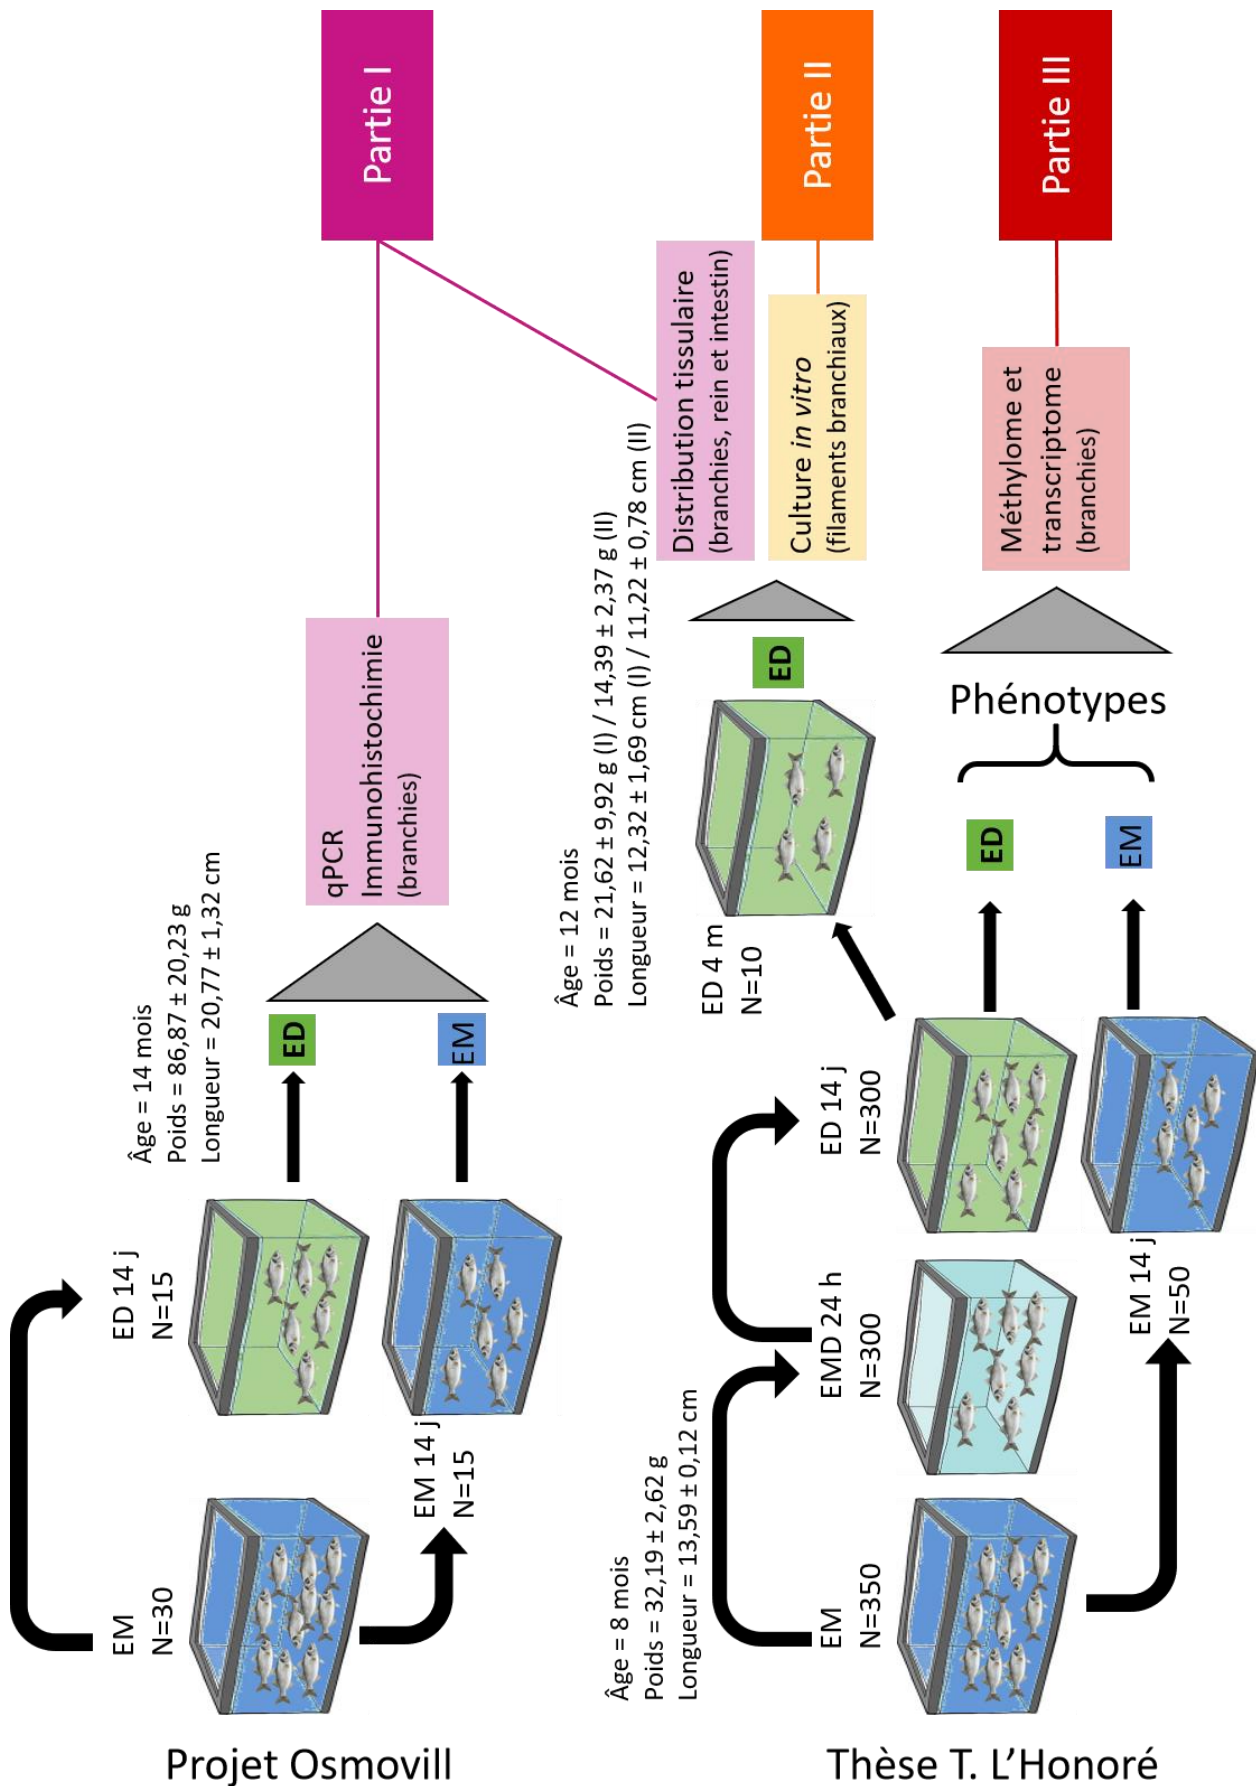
Partie I

Partie II

Partie III

Distribution tissulaire (branchies, rein et intestin)

Culture *in vitro* (filaments branchiaux)

Méthylome et transcriptome (branchies)

qPCR Immunohistochimie (branchies)

Âge = 14 mois
Poids = 86,87 ± 20,23 g
Longueur = 20,77 ± 1,32 cm

Âge = 12 mois
Poids = 21,62 ± 9,92 g (I) / 14,39 ± 2,37 g (II)
Longueur = 12,32 ± 1,69 cm (I) / 11,22 ± 0,78 cm (II)

ED

EM

ED

ED 4 m
N=10

Phénotypes

ED

EM

EM
N=30

ED 14 j
N=15

EM 14 j
N=15

Âge = 8 mois
Poids = 32,19 ± 2,62 g
Longueur = 13,59 ± 0,12 cm

EM
N=350

EMD 24 h
N=300

ED 14 j
N=300

EM 14 j
N=50

Projet Osmovill

Thèse T. L'Honoré